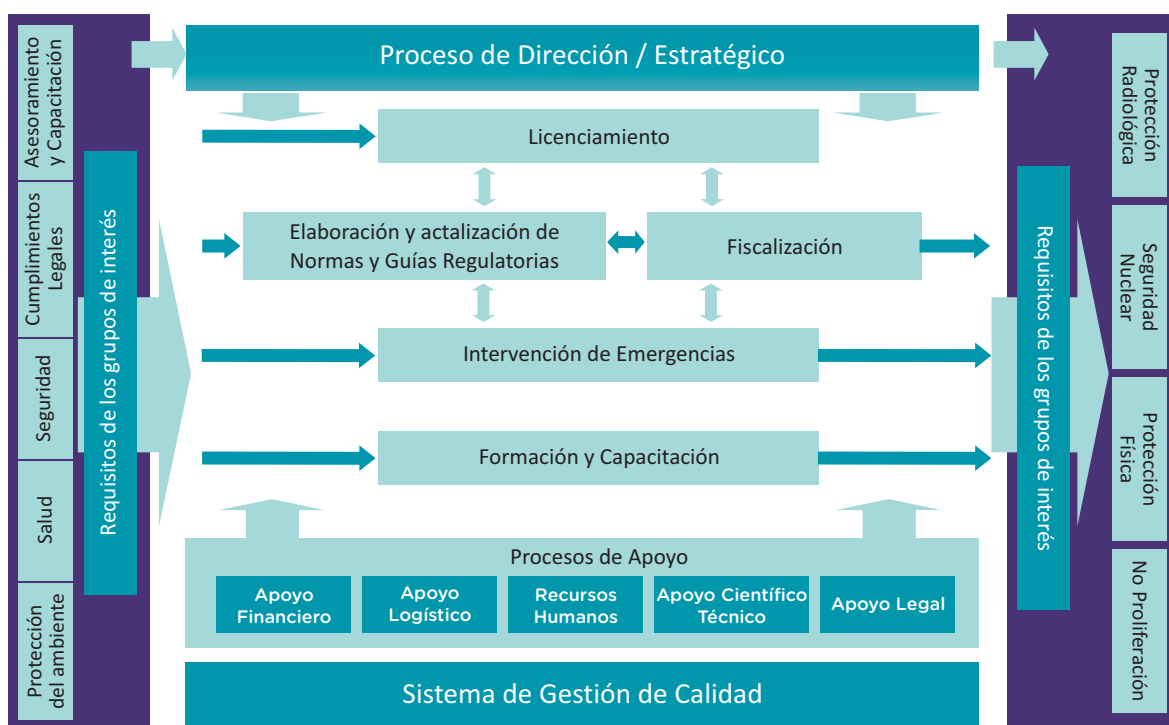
Asesoramiento y Capacitación

Cumplimientos Legales

Seguridad

Salud

Protección del ambiente

Requisitos de los grupos de interés

Proceso de Dirección / Estratégico

Licenciamiento

Elaboración y actalización de Normas y Guías Regulatorias

Fiscalización

Intervención de Emergencias

Formación y Capacitación

Procesos de Apoyo

Apoyo Financiero

Apoyo Logístico

Recursos Humanos

Apoyo Científico Técnico

Apoyo Legal

Sistema de Gestión de Calidad

Requisitos de los grupos de interés

Protección Radiológica

Seguridad Nuclear

Protección Física

No Proliferación